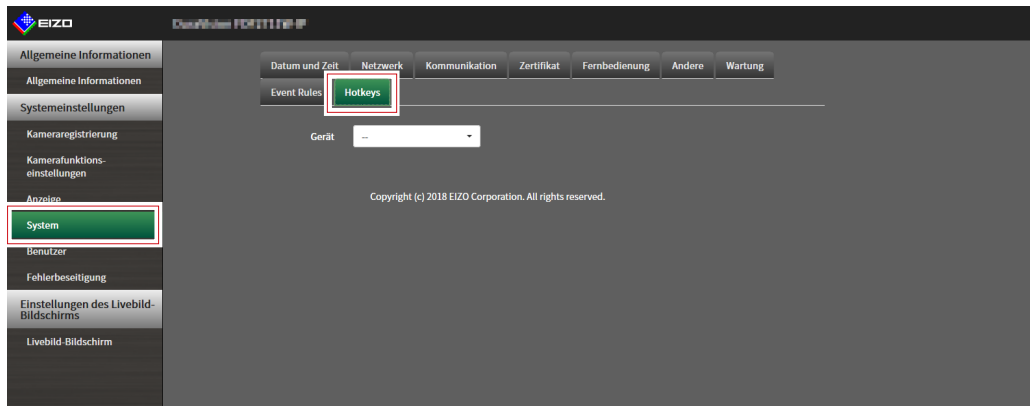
EIZO

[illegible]

Allgemeine Informationen

Allgemeine Informationen

Systemeinstellungen

Kameraregistrierung

Kamerafunktionseinstellungen

Anzeige

System

Benutzer

Fehlerbeseitigung

Einstellungen des Livebild-Bildschirms

Livebild-Bildschirm

Datum und Zeit | Netzwerk | Kommunikation | Zertifikat | Fernbedienung | Andere | Wartung

Event Rules | Hotkeys

Gerät --

Copyright (c) 2018 EIZO Corporation. All rights reserved.